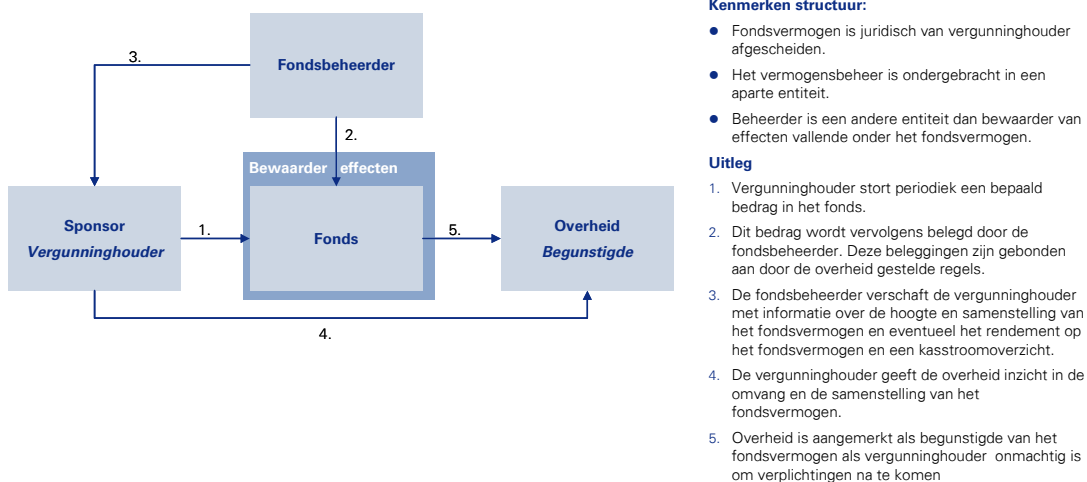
Fondsbeheerder

3.

2.

Bewaarder effecten

Sponsor
Vergunninghouder

1.

Fonds

5.

Overheid
Begunstigde

4.

Kenmerken structuur:

- Fondsvermogen is juridisch van vergunninghouder afgescheiden.
- Het vermogensbeheer is ondergebracht in een aparte entiteit.
- Beheerder is een andere entiteit dan bewaarder van effecten vallende onder het fondsvermogen.

Uitleg

1. Vergunninghouder stort periodiek een bepaald bedrag in het fonds.
2. Dit bedrag wordt vervolgens belegd door de fondsbeheerder. Deze beleggingen zijn gebonden aan door de overheid gestelde regels.
3. De fondsbeheerder verschaft de vergunninghouder met informatie over de hoogte en samenstelling van het fondsvermogen en eventueel het rendement op het fondsvermogen en een kasstroomoverzicht.
4. De vergunninghouder geeft de overheid inzicht in de omvang en de samenstelling van het fondsvermogen.
5. Overheid is aangemerkt als begunstigde van het fondsvermogen als vergunninghouder onmachtig is om verplichtingen na te komen